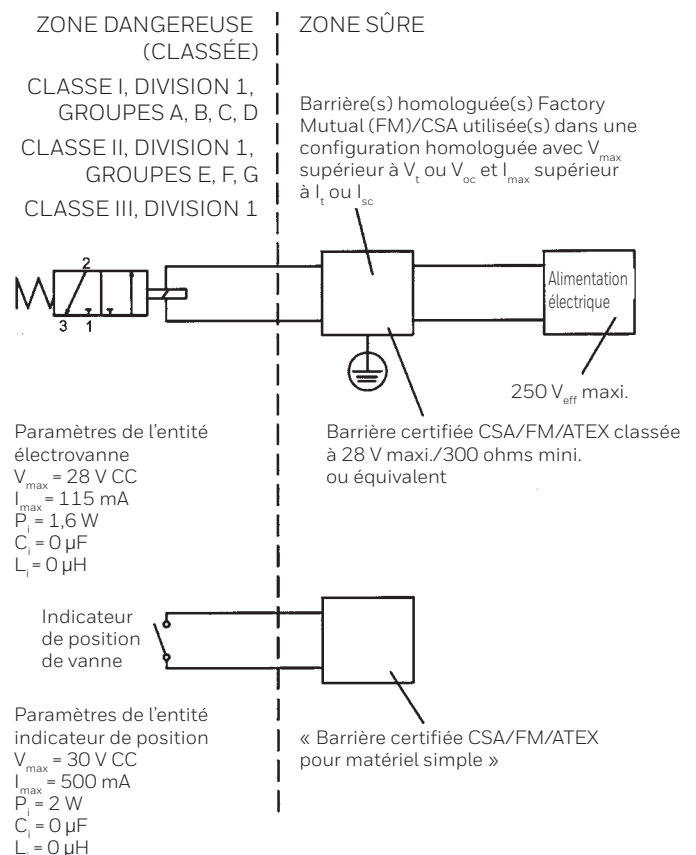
ZONE DANGEREUSE (CLASSÉE)

CLASSE I, DIVISION 1, GROUPES A, B, C, D

CLASSE II, DIVISION 1, GROUPES E, F, G

CLASSE III, DIVISION 1

ZONE SÛRE

Barrière(s) homologuée(s) Factory Mutual (FM)/CSA utilisée(s) dans une configuration homologuée avec $V_{max}$ supérieur à $V_t$ ou $V_{oc}$ et $I_{max}$ supérieur à $I_t$ ou $I_{sc}$

2

3 1

Alimentation électrique

250 $V_{eff}$ maxi.

Paramètres de l'entité électrovanne
$V_{max}$ = 28 V CC
$I_{max}$ = 115 mA
$P_i$ = 1,6 W
$C_i$ = 0 µF
$L_i$ = 0 µH

Barrière certifiée CSA/FM/ATEX classée à 28 V maxi./300 ohms mini. ou équivalent

Indicateur de position de vanne

Paramètres de l'entité indicateur de position
$V_{max}$ = 30 V CC
$I_{max}$ = 500 mA
$P_i$ = 2 W
$C_i$ = 0 µF
$L_i$ = 0 µH

« Barrière certifiée CSA/FM/ATEX pour matériel simple »